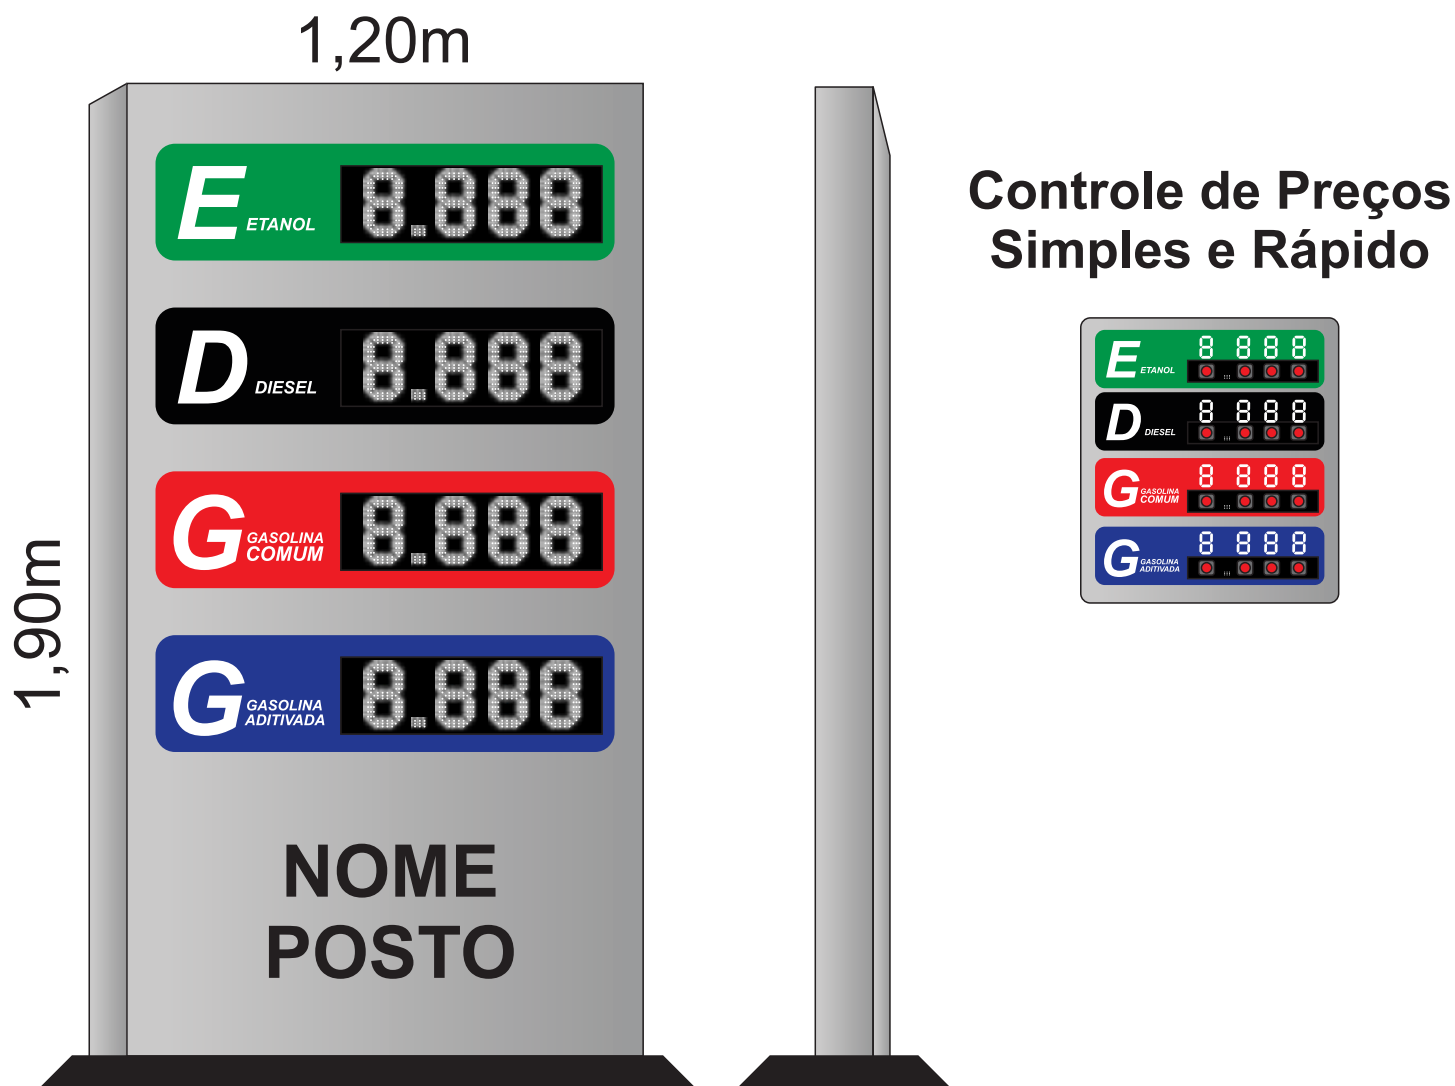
1,20m

1,90m

E ETANOL 8.888

D DIESEL 8.888

G GASOLINA COMUM 8.888

G GASOLINA ADITIVADA 8.888

NOME
POSTO

Controle de Preços
Simples e Rápido

E ETANOL 8 888

D DIESEL 8 888

G GASOLINA COMUM 8 888

G GASOLINA ADITIVADA 8 888